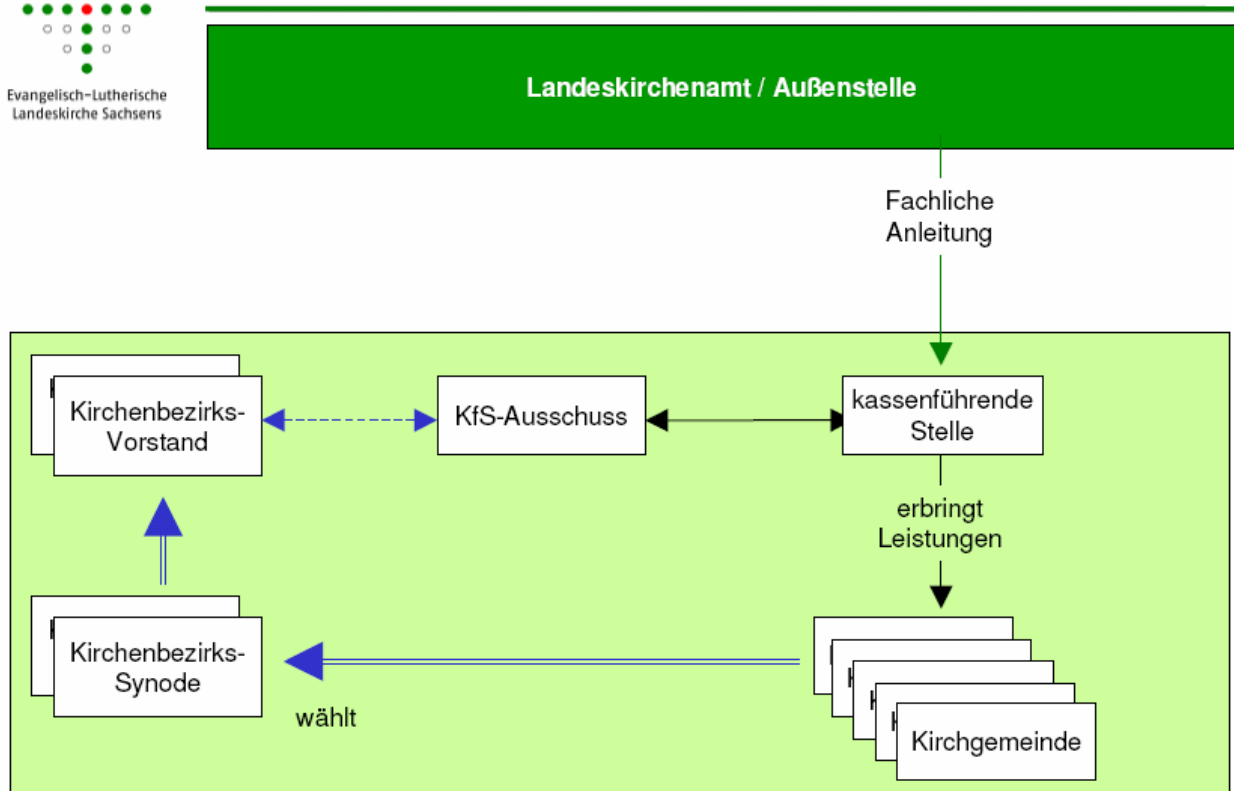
Evangelisch-Lutherische Landeskirche Sachsens

Landeskirchenamt / Außenstelle

Fachliche Anleitung

Kirchenbezirks-Vorstand

KfS-Ausschuss

kassenführende Stelle

erbringt Leistungen

Kirchenbezirks-Synode

wählt

Kirchgemeinde